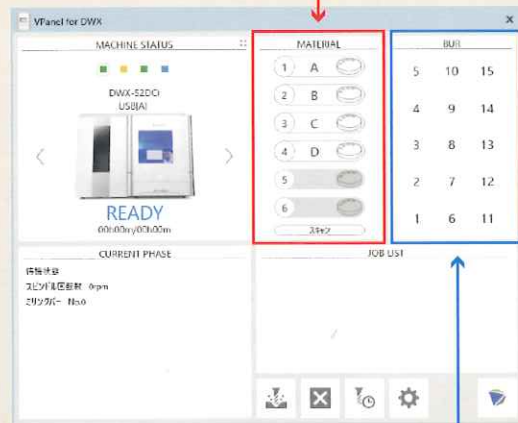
VPanel for DWX

MACHINE STATUS

DWX-52DCi
USB(A)

READY
000:00m/000:00m

MATERIAL

1 A
2 B
3 C
4 D
5
6
スキャン

BUR

5 10 15
4 9 14
3 8 13
2 7 12
1 6 11

CURRENT PHASE

待機状態
スピンドル回転数 0rpm
ミリングバー No.0

JOB LIST